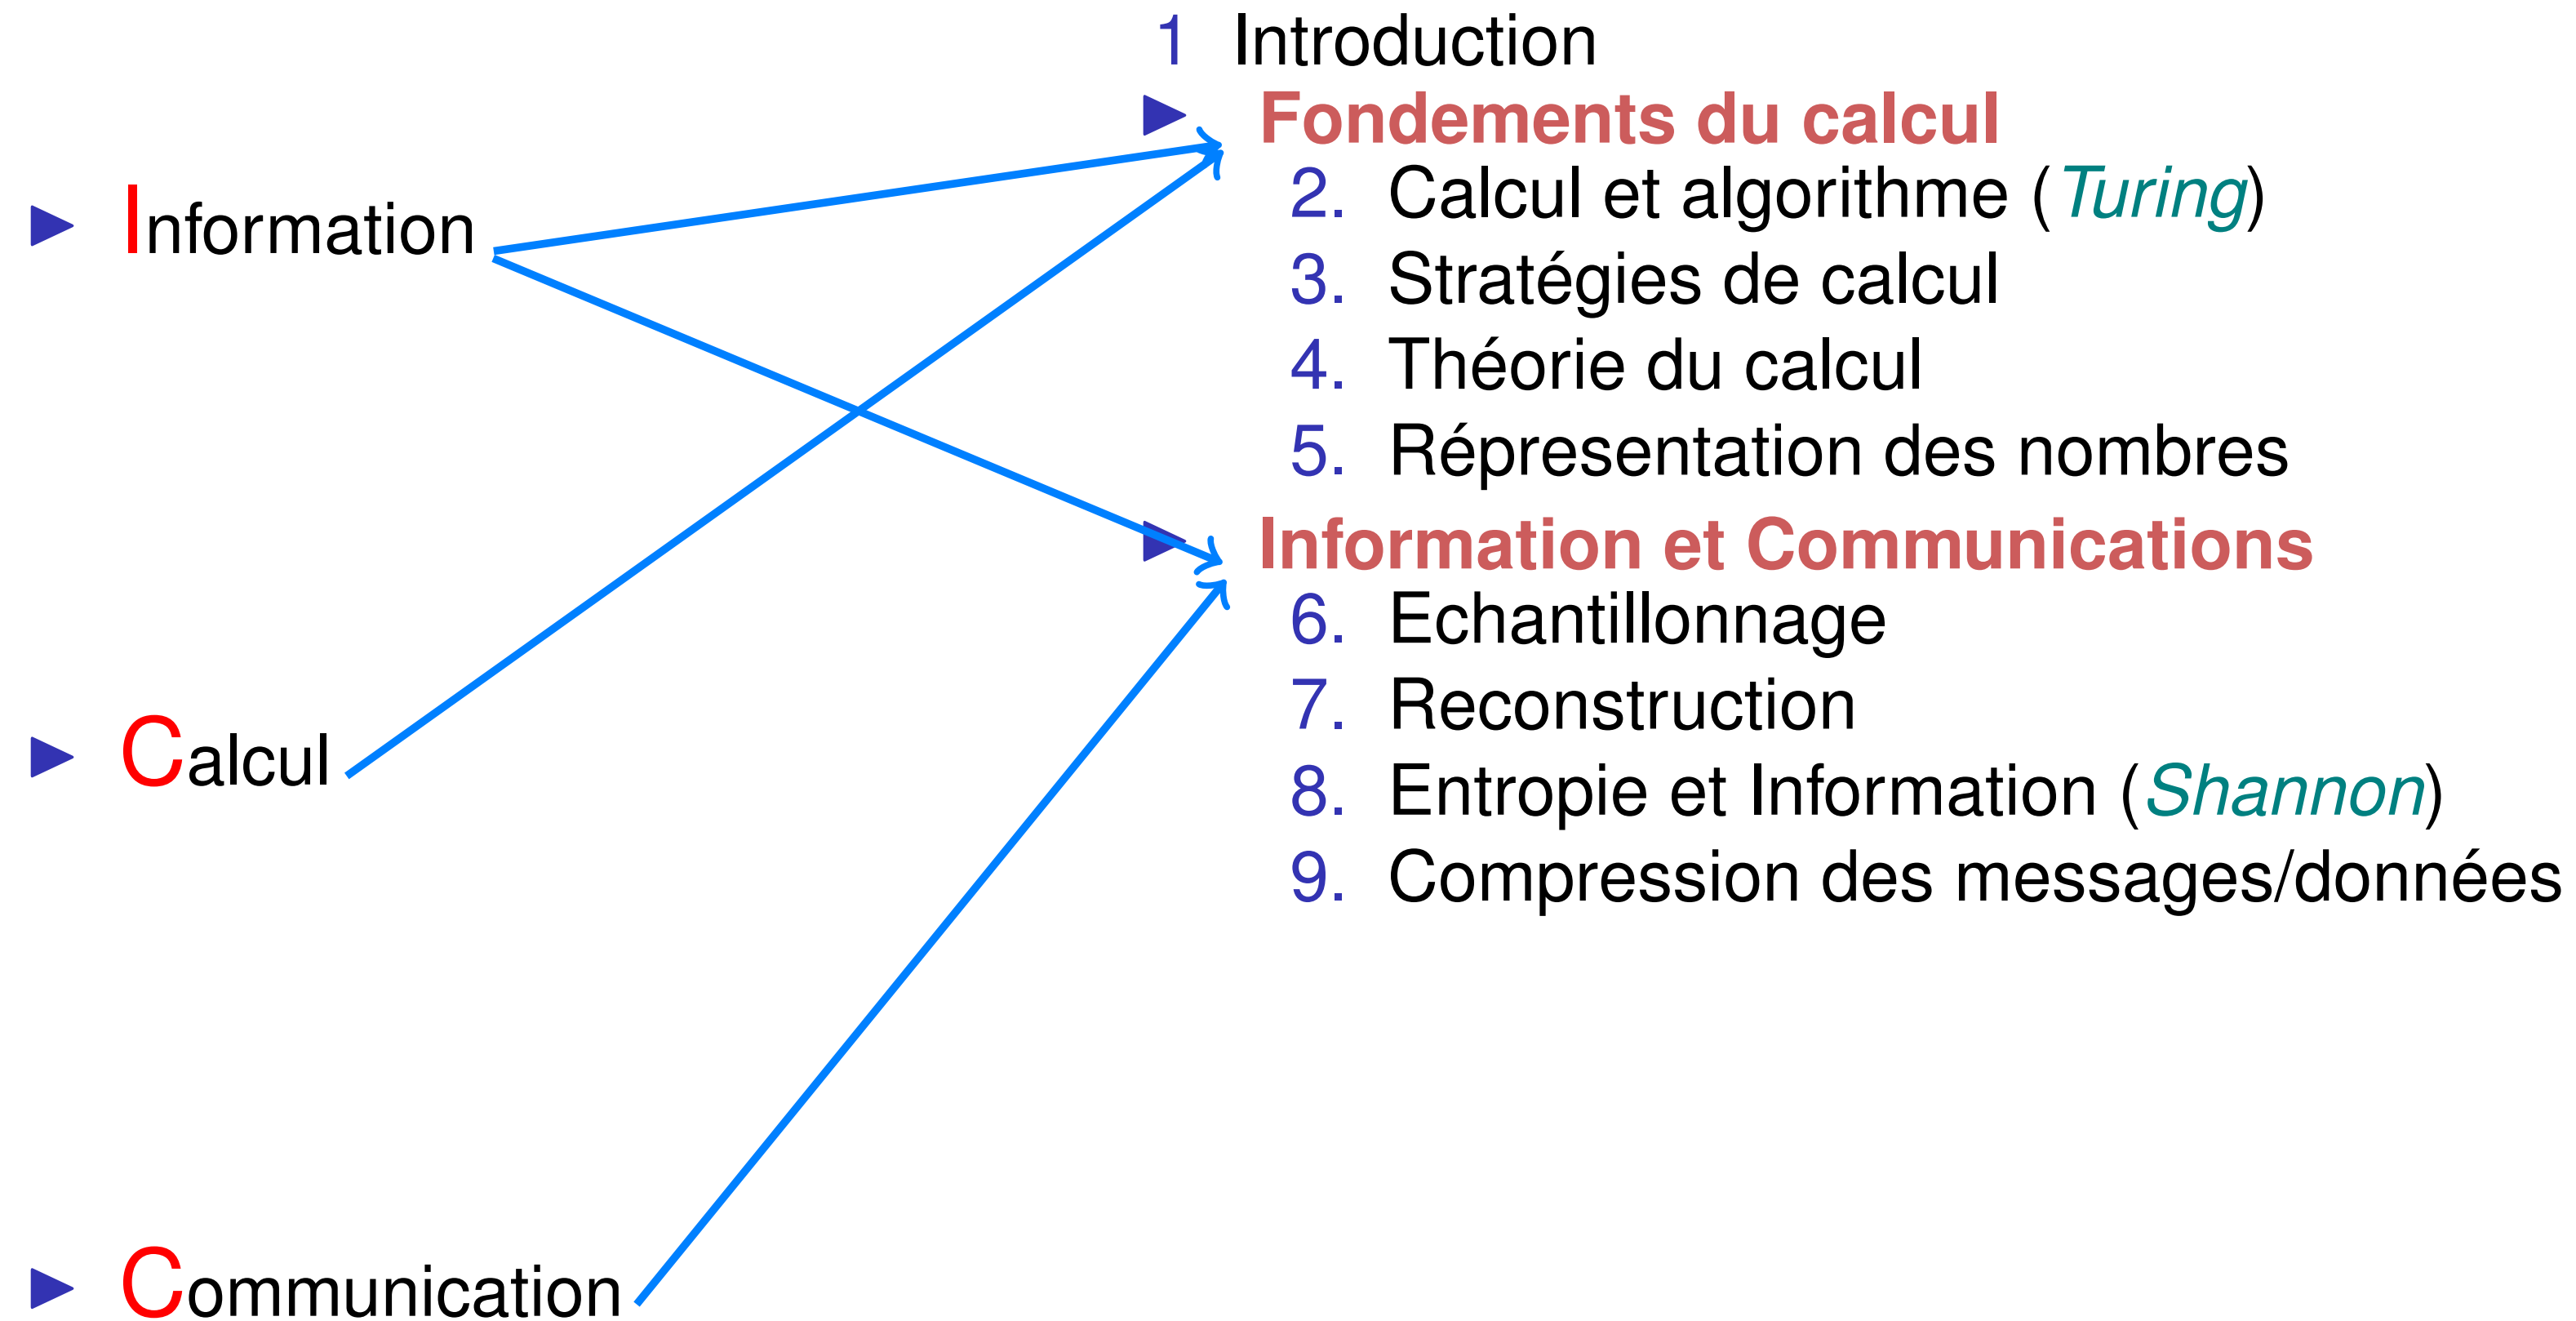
Information

Calcul

Communication

1 Introduction

Fondements du calcul

2. Calcul et algorithme (Turing)

3. Stratégies de calcul

4. Théorie du calcul

5. Répresentation des nombres

Information et Communications

6. Echantillonnage

7. Reconstruction

8. Entropie et Information (Shannon)

9. Compression des messages/données